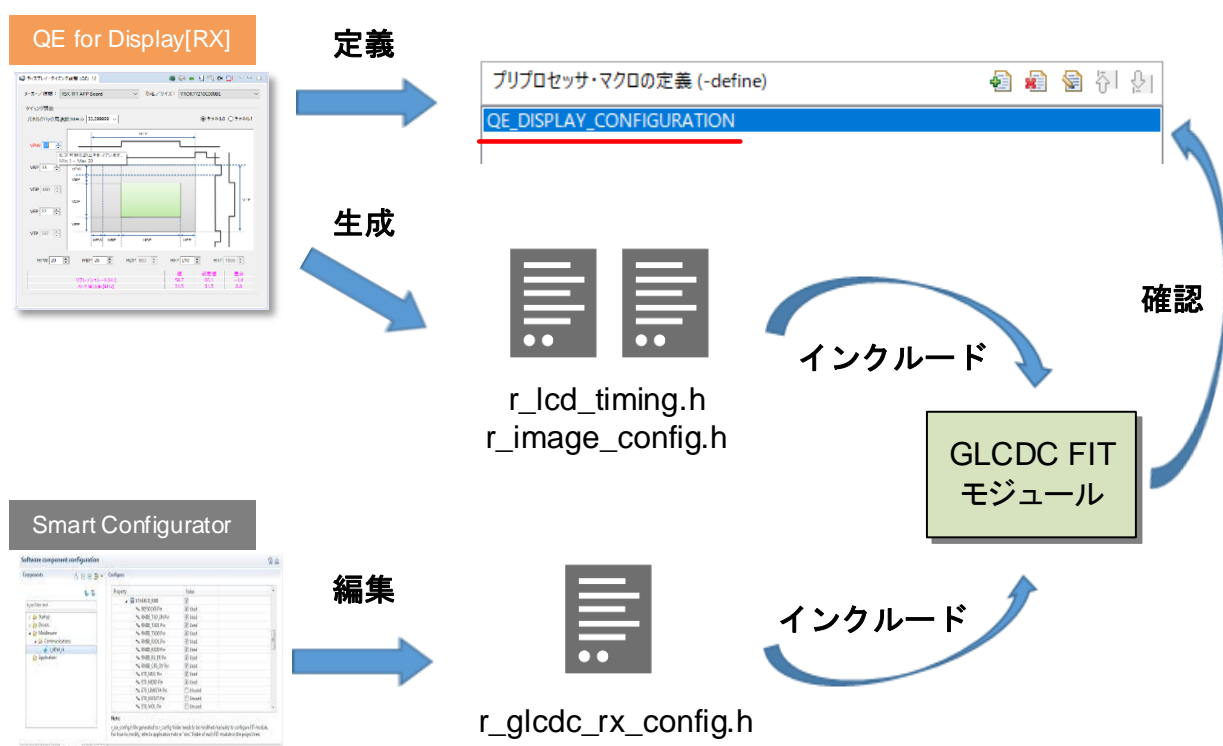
QE for Display[RX]

定義

プリプロセッサ・マクロの定義 (-define)

QE_DISPLAY_CONFIGURATION

生成

r_lcd_timing.h
r_image_config.h

インクルード

確認

GLCDC FIT
モジュール

Smart Configurator

編集

インクルード

r_glcdc_rx_config.h